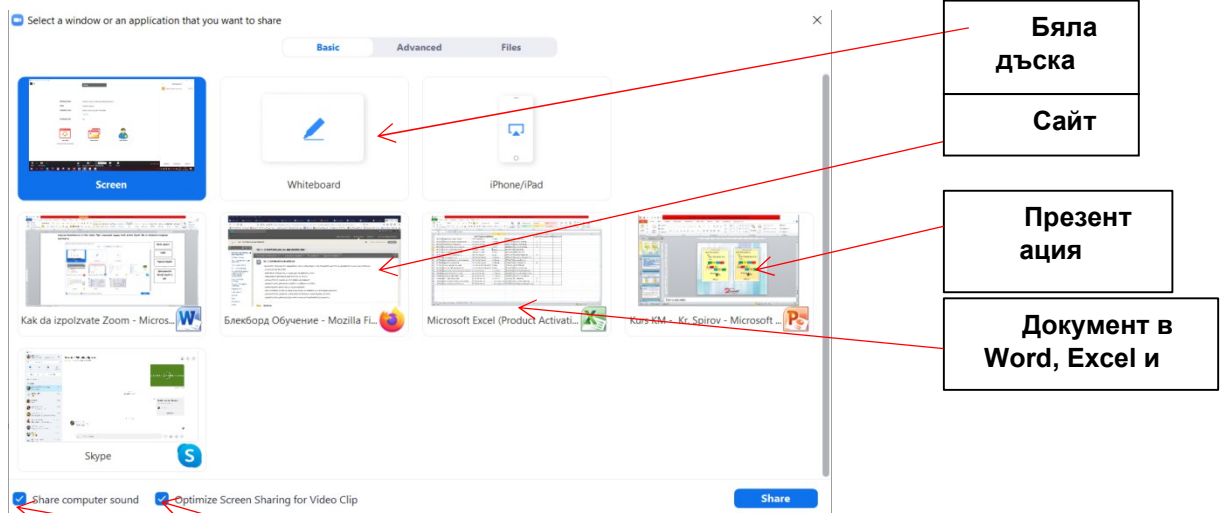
Select a window or an application that you want to share

Basic
Advanced
Files

Screen

Whiteboard

iPhone/iPad

Kak da izpolzvate Zoom - Micros...

Блекборд Обучение - Mozilla Fi...

Microsoft Excel (Product Activati...

Kurs KM - Kr. Spirov - Microsoft ...

Skype

Share computer sound

Optimize Screen Sharing for Video Clip

Share

Бяла дъска

Сайт

Презентация

Документ в Word, Excel и